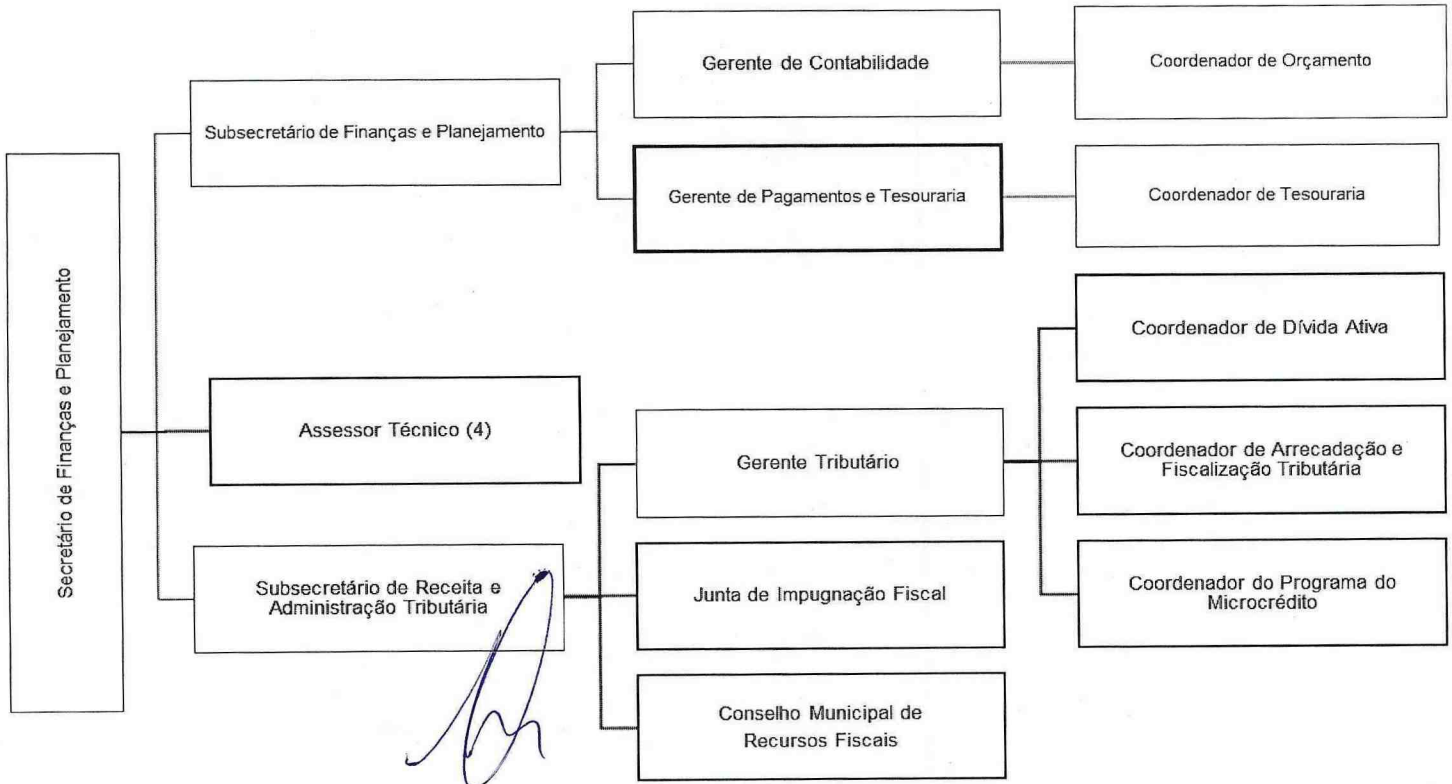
Secretário de Finanças e Planejamento

Subsecretário de Finanças e Planejamento

Gerente de Contabilidade

Coordenador de Orçamento

Gerente de Pagamentos e Tesouraria

Coordenador de Tesouraria

Assessor Técnico (4)

Subsecretário de Receita e Administração Tributária

Gerente Tributário

Coordenador de Dívida Ativa

Coordenador de Arrecadação e Fiscalização Tributária

Coordenador do Programa do Microcrédito

Junta de Impugnação Fiscal

Conselho Municipal de Recursos Fiscais